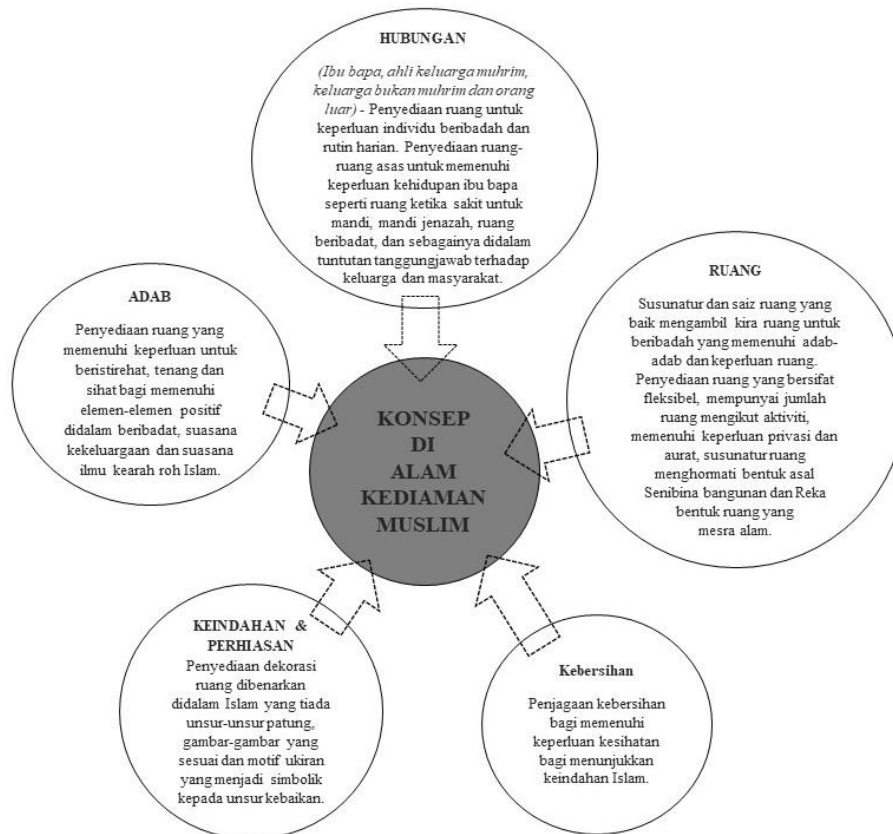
HUBUNGAN

(Ibu bapa, ahli keluarga muhrim, keluarga bukan muhrim dan orang luar) - Penyediaan ruang untuk keperluan individu beribadah dan rutin harian. Penyediaan ruang-ruang asas untuk memenuhi keperluan kehidupan ibu bapa seperti ruang ketika sakit untuk mandi, mandi jenazah, ruang beribadat, dan sebagainya didalam tuntutan tanggungjawab terhadap keluarga dan masyarakat.

ADAB

Penyediaan ruang yang memenuhi keperluan untuk beristirehat, tenang dan sihat bagi memenuhi elemen-elemen positif didalam beribadat, suasana kekeluargaan dan suasana ilmu kearah roh Islam.

KONSEP DI ALAM KEDIAMAN MUSLIM

RUANG

Susunatur dan saiz ruang yang baik mengambil kira ruang untuk beribadah yang memenuhi adab-adab dan keperluan ruang. Penyediaan ruang yang bersifat fleksibel, mempunyai jumlah ruang mengikut aktiviti, memenuhi keperluan privasi dan aurat, susunatur ruang menghormati bentuk asal Senibina bangunan dan Reka bentuk ruang yang mesra alam.

KEINDAHAN & PERHIASAN

Penyediaan dekorasi ruang dibenarkan didalam Islam yang tiada unsur-unsur patung, gambar-gambar yang sesuai dan motif ukiran yang menjadi simbolik kepada unsur kebaikan.

Kebersihan

Penjagaan kebersihan bagi memenuhi keperluan kesihatan bagi menunjukkan keindahan Islam.